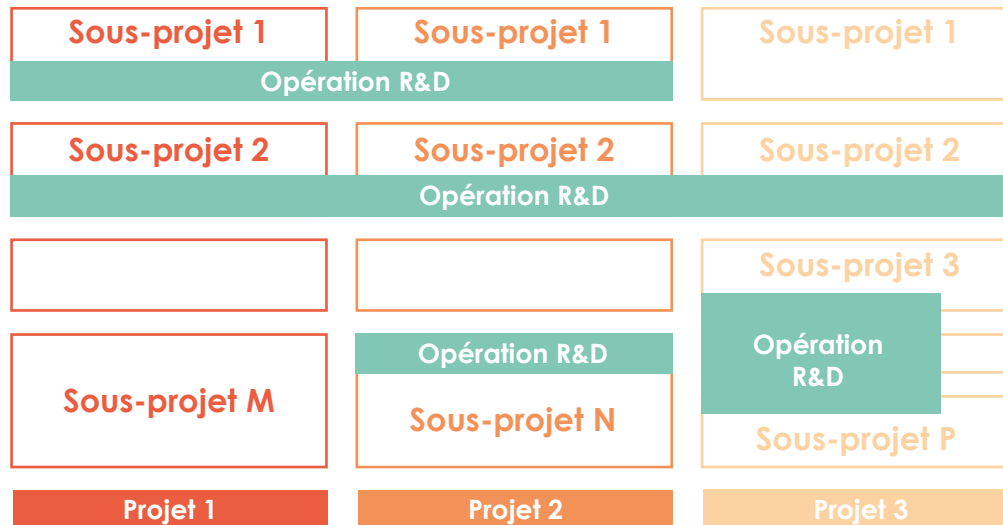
Sous-projet 1

Sous-projet 1

Sous-projet 1

Opération R&D

Sous-projet 2

Sous-projet 2

Sous-projet 2

Opération R&D

Sous-projet 3

Opération R&D

Opération R&D

Sous-projet M

Sous-projet N

Sous-projet P

Projet 1

Projet 2

Projet 3